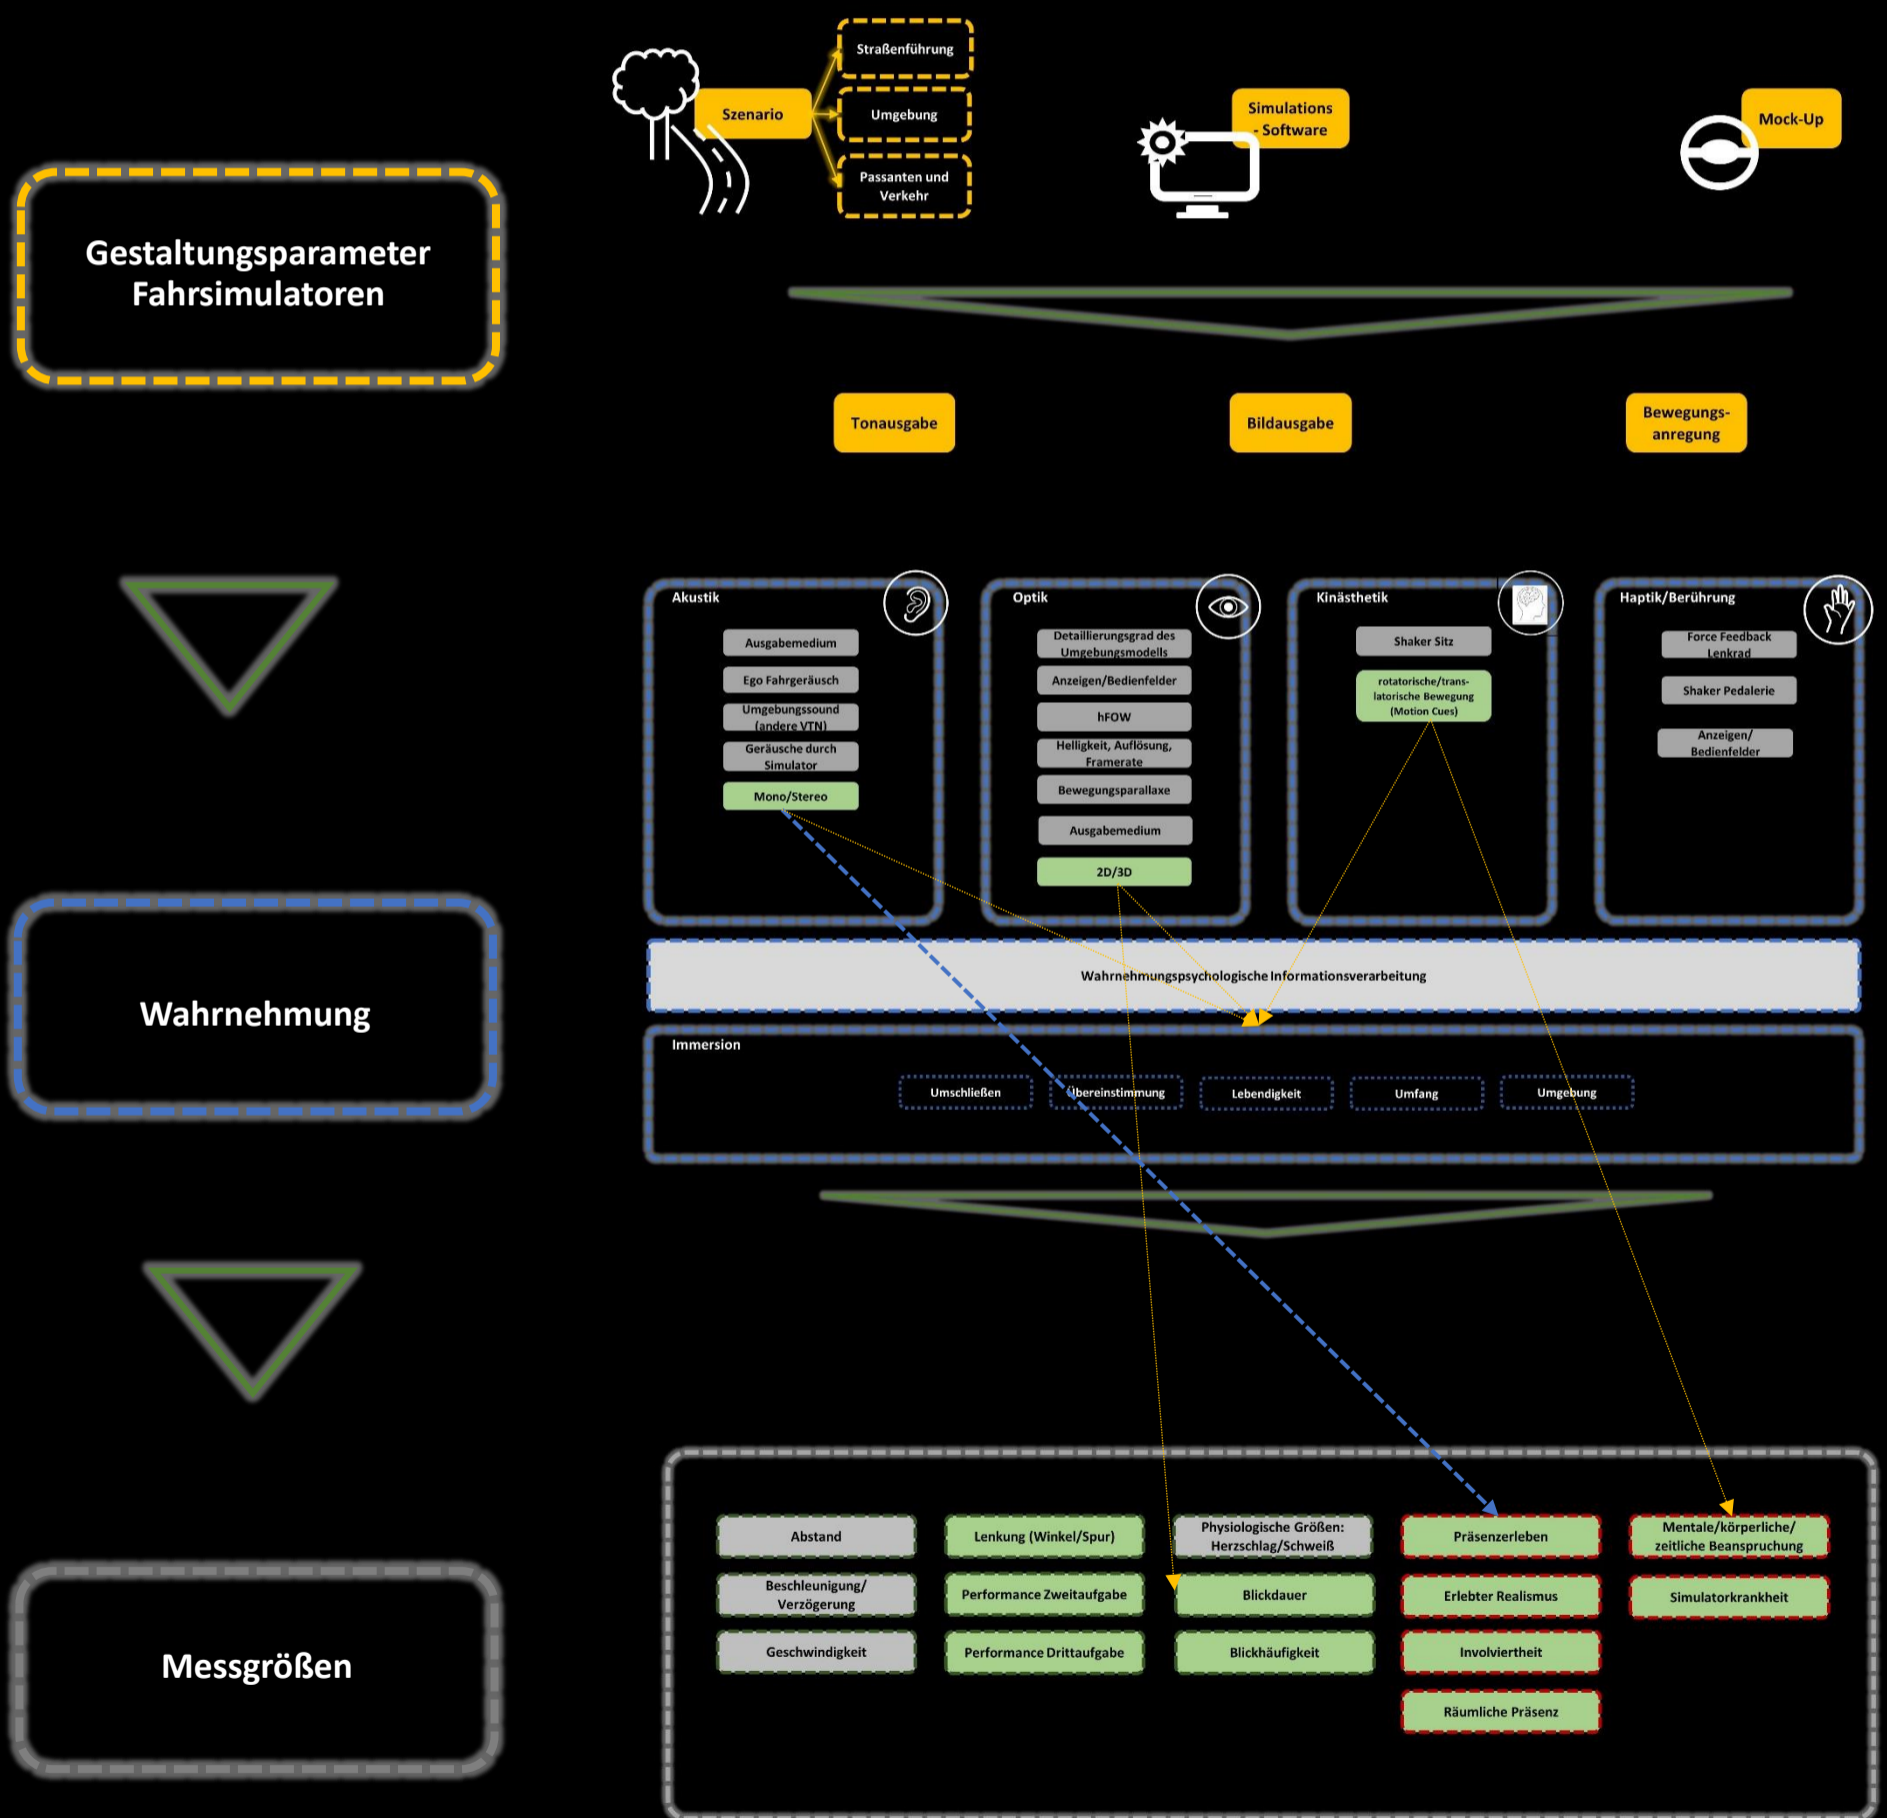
Gestaltungsparameter Fahrsimulatoren

Szenario
Straßenführung
Umgebung
Passanten und Verkehr

Simulations - Software

Mock-Up

Tonausgabe
Bildausgabe
Bewegungs-anregung

Wahrnehmung

Akustik
Ausgabemedium
Ego Fahrgeräusch
Umgebungssound (andere VTN)
Geräusche durch Simulator
Mono/Stereo

Optik
Detaillierungsgrad des Umgebungsmodells
Anzeigen/Bedienfelder
hFOW
Helligkeit, Auflösung, Framerate
Bewegungsparallaxe
Ausgabemedium
2D/3D

Kinästhetik
Shaker Sitz
rotatorische/trans-latorische Bewegung (Motion Cues)

Haptik/Berührung
Force Feedback Lenkrad
Shaker Pedalerie
Anzeigen/ Bedienfelder

Wahrnehmungspsychologische Informationsverarbeitung

Immersion
Umschließen
Übereinstimmung
Lebendigkeit
Umfang
Umgebung

Messgrößen

Abstand
Beschleunigung/ Verzögerung
Geschwindigkeit
Lenkung (Winkel/Spur)
Performance Zweitaufgabe
Performance Drittaufgabe
Physiologische Größen: Herzschlag/Schweiß
Blickdauer
Blickhäufigkeit
Präsenzerleben
Erlebter Realismus
Involviertheit
Räumliche Präsenz
Mentale/körperliche/ zeitliche Beanspruchung
Simulatorkrankheit